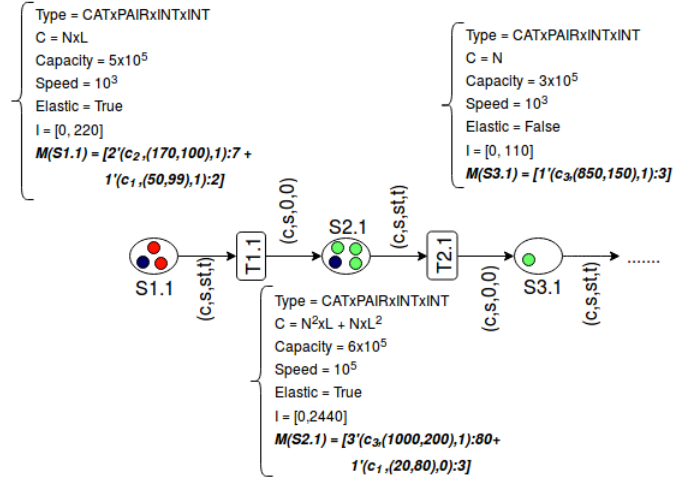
Type = CATxPAIRxINTxINT
C = NxL
Capacity = 5x$10^5$
Speed = $10^3$
Elastic = True
I = [0, 220]
M(S1.1) = [2'($c_2$,(170,100),1):7 + 1'($c_1$,(50,99),1):2]

Type = CATxPAIRxINTxINT
C = N
Capacity = 3x$10^5$
Speed = $10^3$
Elastic = False
I = [0, 110]
M(S3.1) = [1'($c_3$,(850,150),1):3]

(c,s,0,0)

S2.1

(c,s,st,t)

S1.1

(c,s,st,t)

T1.1

T2.1

S3.1

(c,s,0,0)

(c,s,st,t)

......

Type = CATxPAIRxINTxINT
C = $N^2$xL + Nx$L^2$
Capacity = 6x$10^5$
Speed = $10^5$
Elastic = True
I = [0,2440]
M(S2.1) = [3'($c_3$,(1000,200),1):80+ 1'($c_1$,(20,80),0):3]